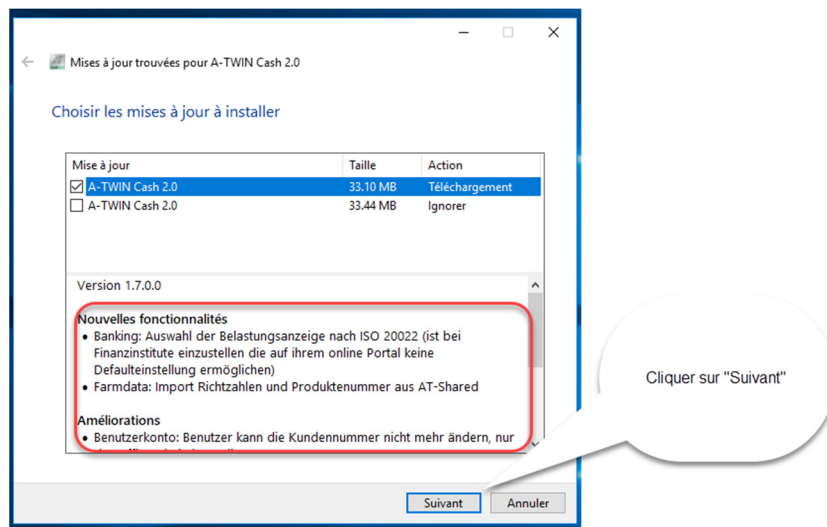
Mises à jour trouvées pour A-TWIN Cash 2.0

Choisir les mises à jour à installer

| Mise à jour | Taille | Action |
|---|---|---|
| ☑ A-TWIN Cash 2.0 | 33.10 MB | Téléchargement |
| ☐ A-TWIN Cash 2.0 | 33.44 MB | Ignorer |

Version 1.7.0.0

Nouvelles fonctionnalités
• Banking: Auswahl der Belastungsanzeige nach ISO 20022 (ist bei Finanzinstitute einzustellen die auf ihrem online Portal keine Defaulteinstellung ermöglichen)
• Farmdata: Import Richtzahlen und Produktenummer aus AT-Shared

Améliorations
• Benutzerkonto: Benutzer kann die Kundennummer nicht mehr ändern, nur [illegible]

Cliquer sur "Suivant"

Suivant
Annuler